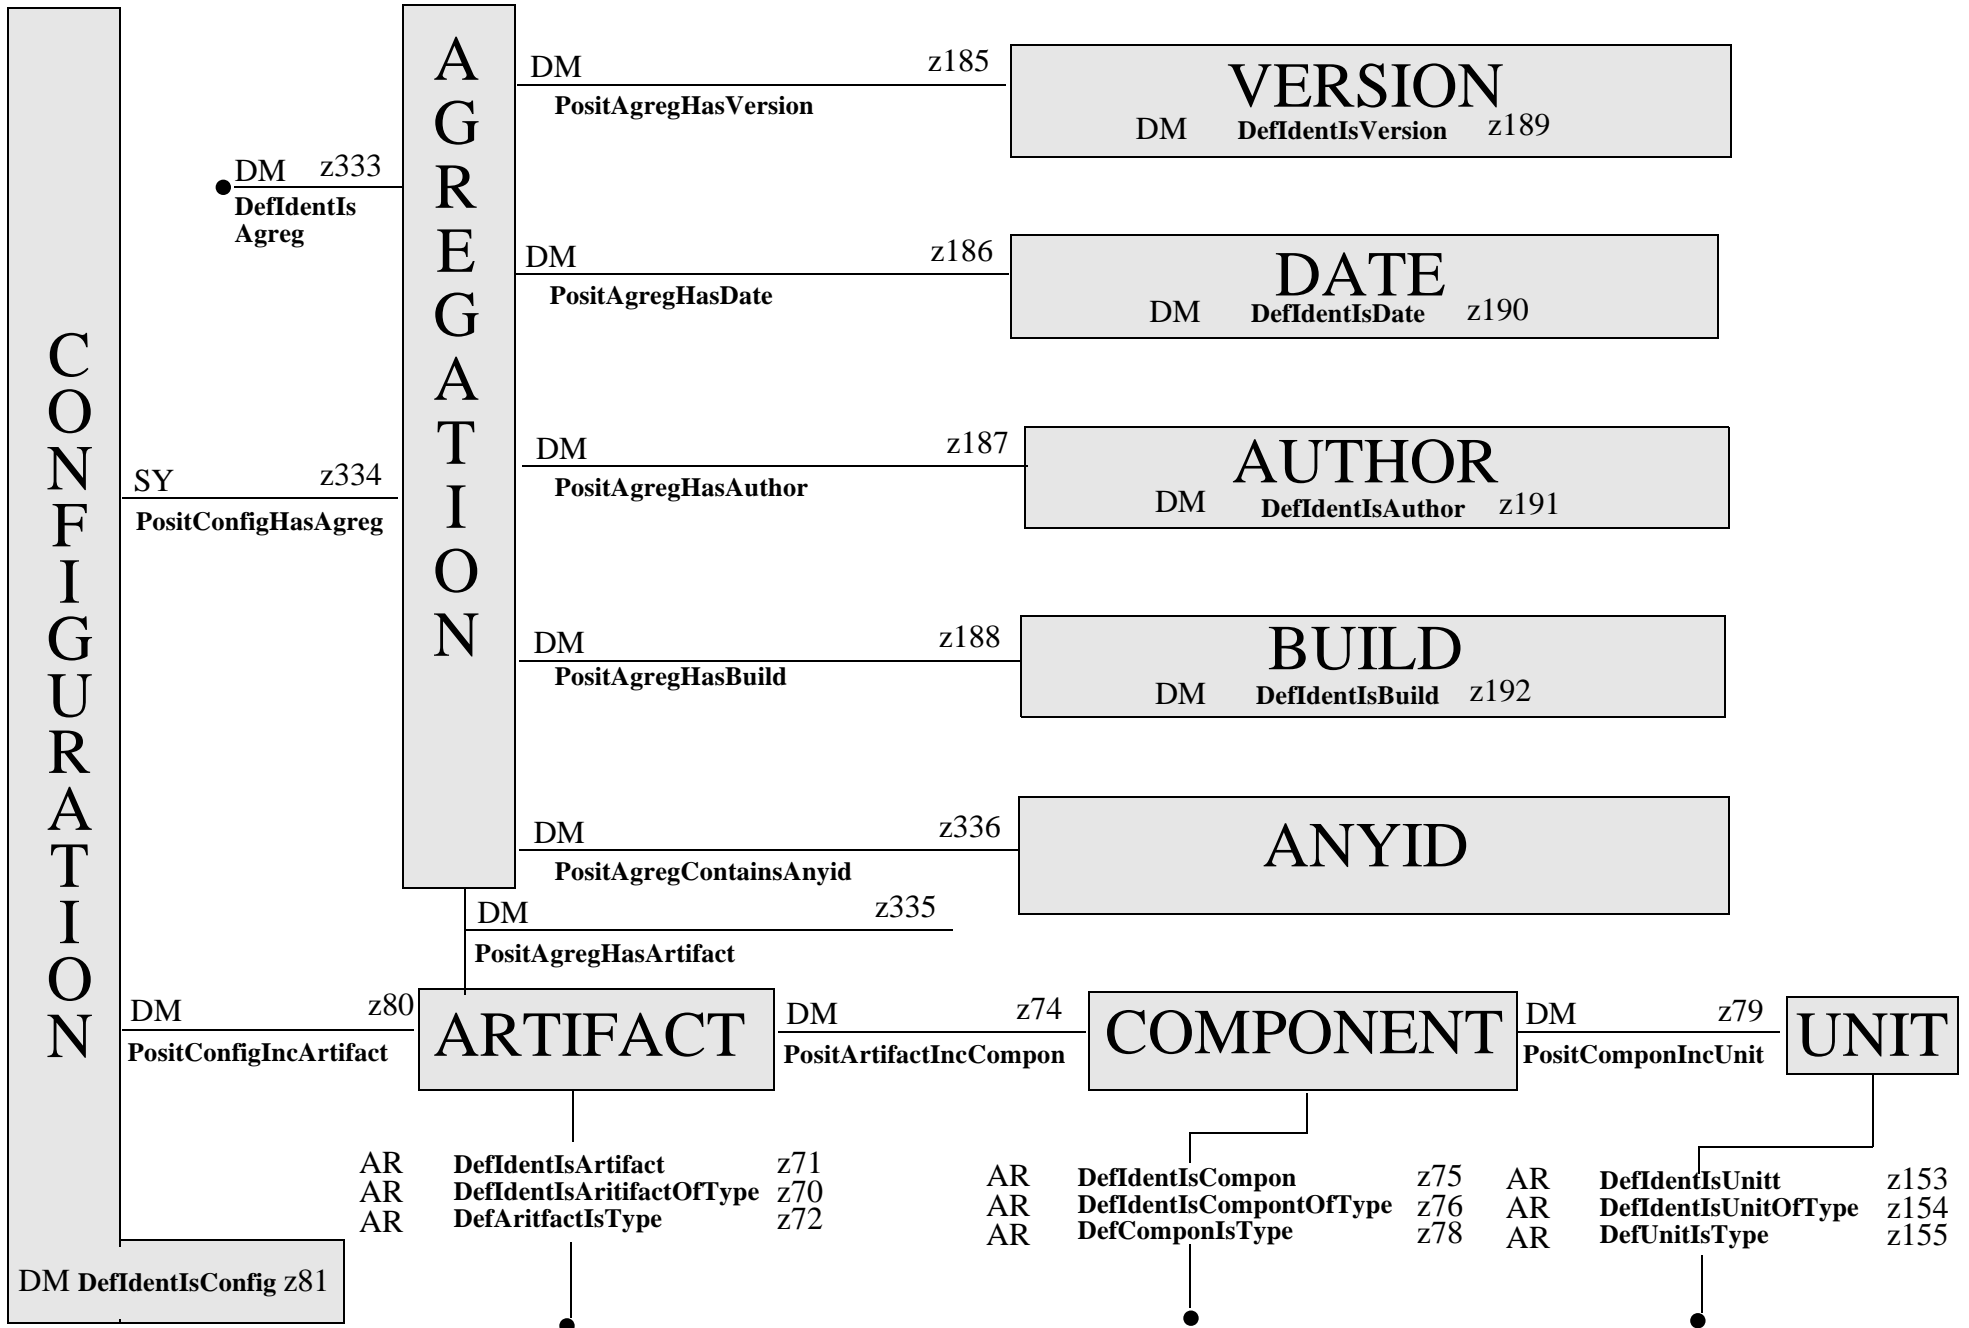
CONFIGURATION

AGREGATION

DM z333
DefIdentIs Agreg

SY z334
PositConfigHasAgreg

DM z185
PositAgregHasVersion

VERSION
DM DefIdentIsVersion z189

DM z186
PositAgregHasDate

DATE
DM DefIdentIsDate z190

DM z187
PositAgregHasAuthor

AUTHOR
DM DefIdentIsAuthor z191

DM z188
PositAgregHasBuild

BUILD
DM DefIdentIsBuild z192

DM z336
PositAgregContainsAnyid

ANYID

DM z335
PositAgregHasArtifact

DM z80
PositConfigIncArtifact

ARTIFACT

DM z74
PositArtifactIncCompon

COMPONENT

DM z79
PositComponIncUnit

UNIT

AR DefIdentIsArtifact z71
AR DefIdentIsAritifactOfType z70
AR DefAritfactIsType z72

AR DefIdentIsCompon z75
AR DefIdentIsCompontOfType z76
AR DefComponIsType z78

AR DefIdentIsUnitt z153
AR DefIdentIsUnitOfType z154
AR DefUnitIsType z155

DM DefIdentIsConfig z81